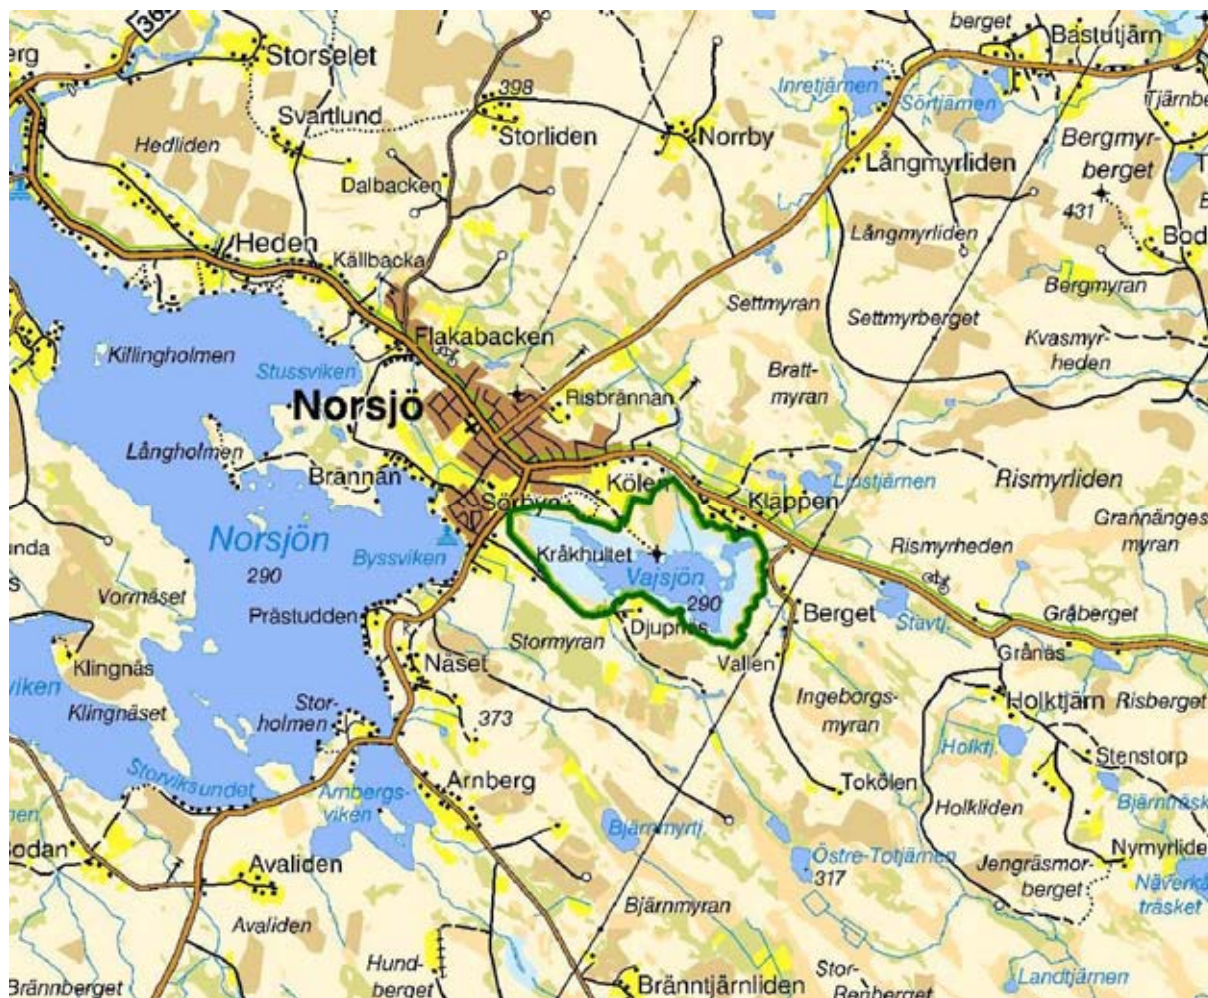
36
erg
Storselet
berget
Bastutjärn
398
Inretjärnen
Sörtjärnen
Tjärnbe
Svartlund
Storliden
Norrby
Bergmyrberget
Hedliden
Långmyrliden
Dalbacken
431
Heden
Källbacka
Långmyrliden
Bod
Bergmyran
Settmyran
Settmyrberget
Flakabacken
Killingholmen
Stussviken
Kvasmyrheden
Brattmyran
Norsjö
Risbrännan
Långholmen
Brännan
Kölen
Löstjärnen
Rismyrliden
Sörbyn
Klappen
Grannängesmyran
unda
Norsjön
Kråkhultet
Rismyrheden
Byssviken
Vajsjön
290
290
s
Vormnäset
Berget
Stavtj.
Gråberget
Prästudden
Djupnäs
Stormyran
Grånäs
Klingnäs
Näset
Vallen
viken
Holktjärn
Risberget
Klingnäset
Storholmen
373
Ingeborgsmyran
Holktj.
Stenstorp
Storviksundet
Ambergsviken
Arnberg
Tokölen
Holkliden
Bjärnträsk
en
Bjärnmyrtj.
odan
Östre-Totjärnen
Nymyrliden
Avaliden
317
Jengräsmorberget
Näverträsket
Avaliden
Bjärnmyran
Hundberget
Stor-Renberget
Brännberget
Bränntjärnliden
Landtjärnen